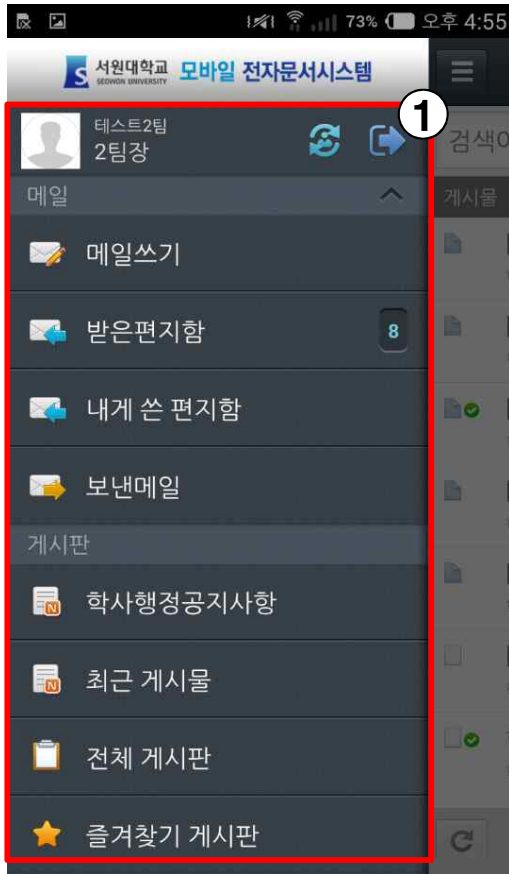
73% 오후 4:55

서원대학교 SEOWON UNIVERSITY 모바일 전자문서시스템

①

테스트2팀
2팀장

검색어

메일

게시물

메일쓰기

받은편지함 8

내게 쓴 편지함

보낸메일

게시판

학사행정공지사항

최근 게시물

전체 게시판

즐겨찾기 게시판